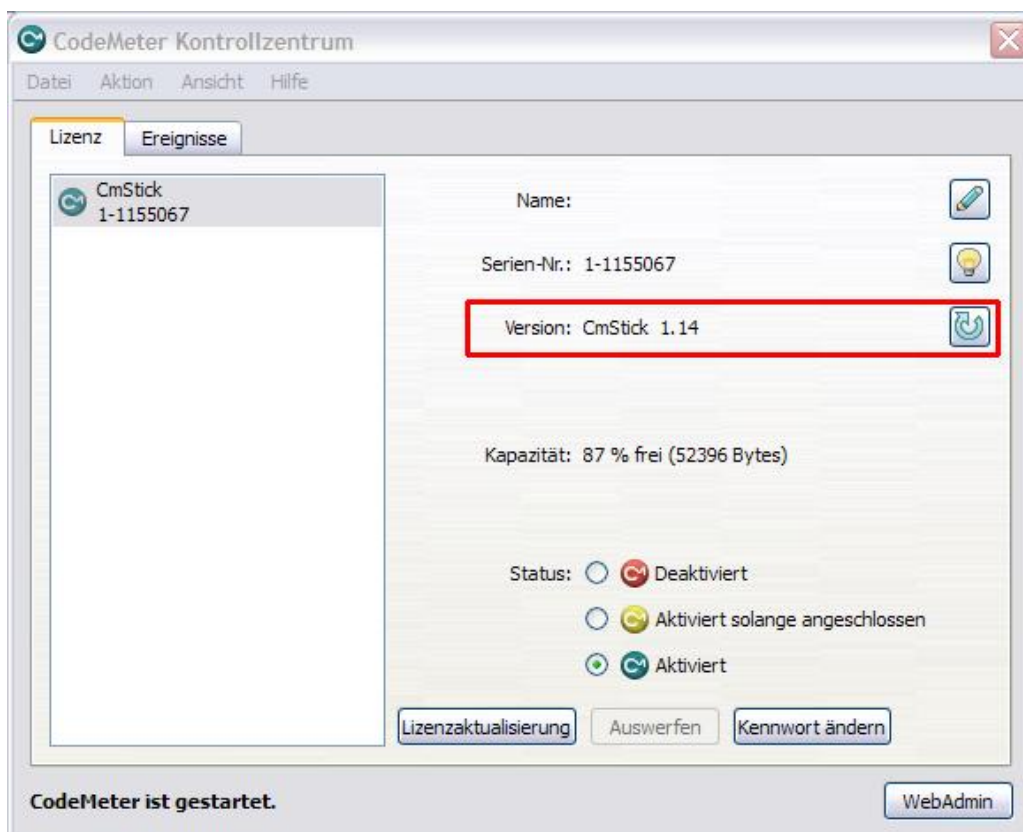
CodeMeter Kontrollzentrum

Datei Aktion Ansicht Hilfe

Lizenz Ereignisse

CmStick
1-1155067

Name:

Serien-Nr.: 1-1155067

Version: CmStick 1.14

Kapazität: 87 % frei (52396 Bytes)

Status: Deaktiviert

Aktiviert solange angeschlossen

Aktiviert

Lizenzaktualisierung Auswerfen Kennwort ändern

CodeMeter ist gestartet.

WebAdmin